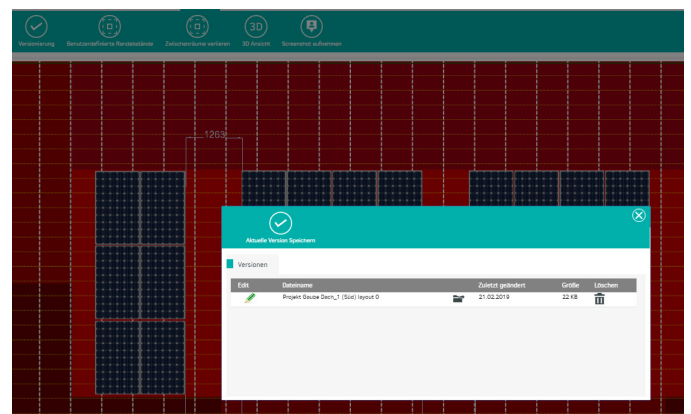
Versionierung Benutzerdefinierte Randabstände Zwischenräume variieren 3D 3D Ansicht Screenshot aufnehmen

1263

Aktuelle Version Speichern

Versionen

| Edit | Dateiname | | Zuletzt geändert | Größe | Löschen |
|---|---|---|---|---|---|
| | Projekt Baube Dach_1 (Süd) layout 0 | | 21.02.2019 | 22 KB | |